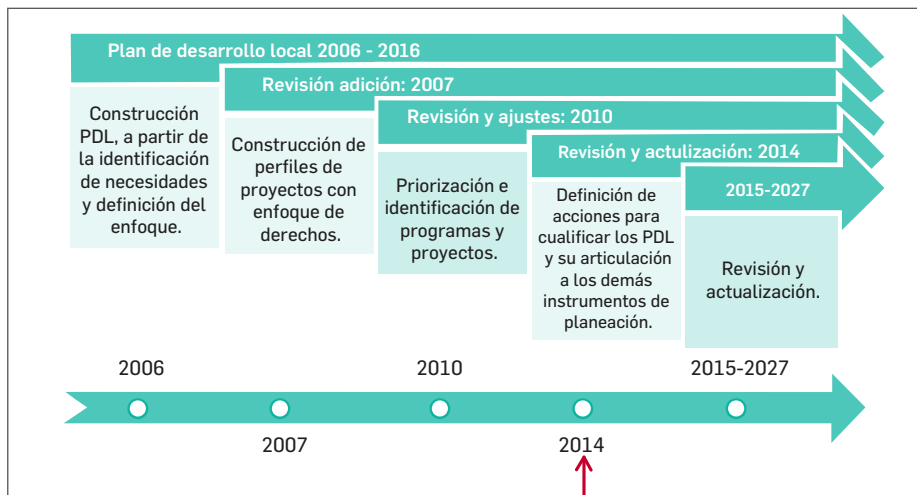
Plan de desarrollo local 2006 - 2016

Revisión adición: 2007

Revisión y ajustes: 2010

Revisión y actulización: 2014

2015-2027

Construcción PDL, a partir de la identificación de necesidades y definición del enfoque.

Construcción de perfiles de proyectos con enfoque de derechos.

Priorización e identificación de programas y proyectos.

Definición de acciones para cualificar los PDL y su articulación a los demás instrumentos de planeación.

Revisión y actualización.

2006

2010

2015-2027

2007

2014